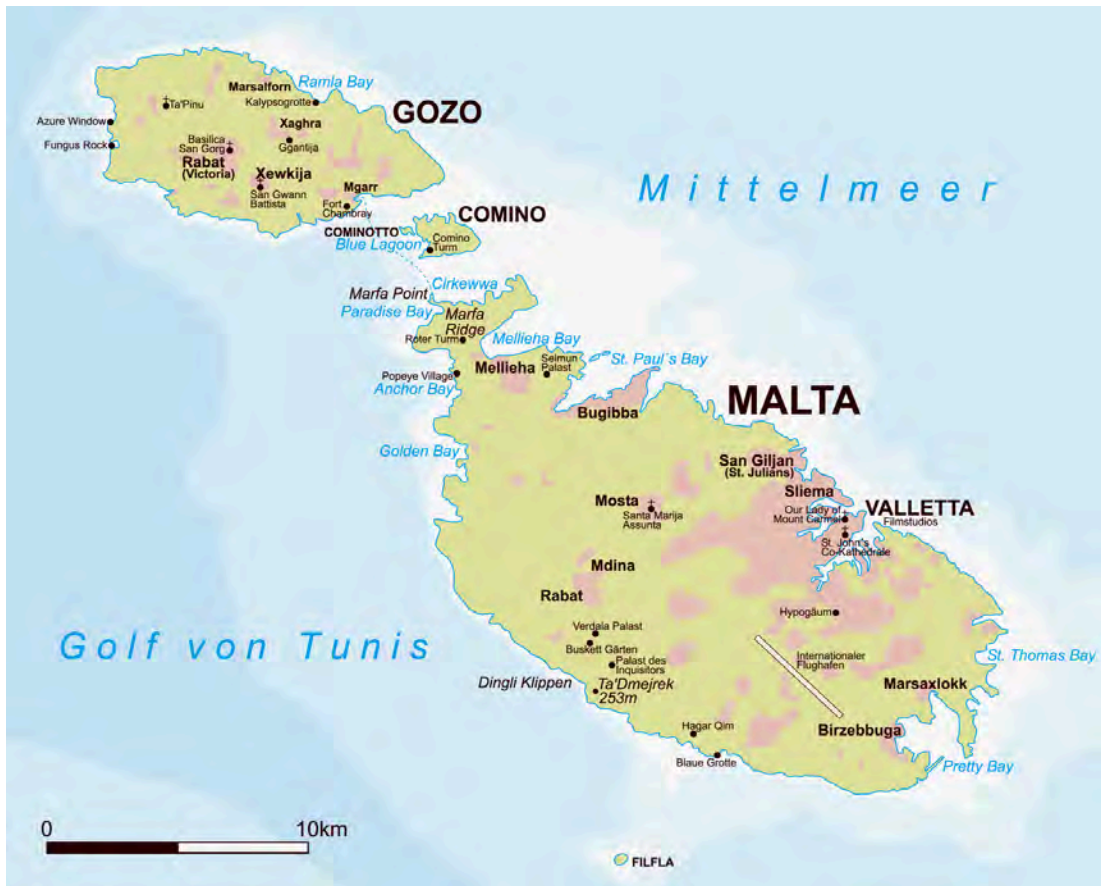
Ramla Bay
Marsalforn
Kalypsogrotte
Ta'Pinu
GOZO
Azure Window
Xaghra
Basilica San Gorg
Fungus Rock
Ggantija
Rabat (Victoria)
Xewkija
San Gwann Battista
Mgarr
Fort Chambray
Mittelmeer
COMINO
COMINOTTO
Comino Turm
Blue Lagoon
Cirkewwa
Marfa Point
Paradise Bay
Marfa Ridge
Roter Turm
Mellieha Bay
Selmun Palast
St. Paul's Bay
Popeye Village
Mellieha
Anchor Bay
MALTA
Bugibba
Golden Bay
San Giljan (St. Julians)
Sliema
Mosta
Santa Marija Assunta
Our Lady of Mount Carmel
VALLETTA
Filmstudios
St. John's Co-Kathedrale
Mdina
Rabat
Hypogäum
Verdala Palast
Golf von Tunis
Buskett Gärten
Palast des Inquisitors
Internationaler Flughafen
St. Thomas Bay
Dingli Klippen
Ta'Dmejrek 253m
Marsaxlokk
Hagar Qim
Birzebbuga
Blaue Grotte
Pretty Bay
0
10km
FILFLA